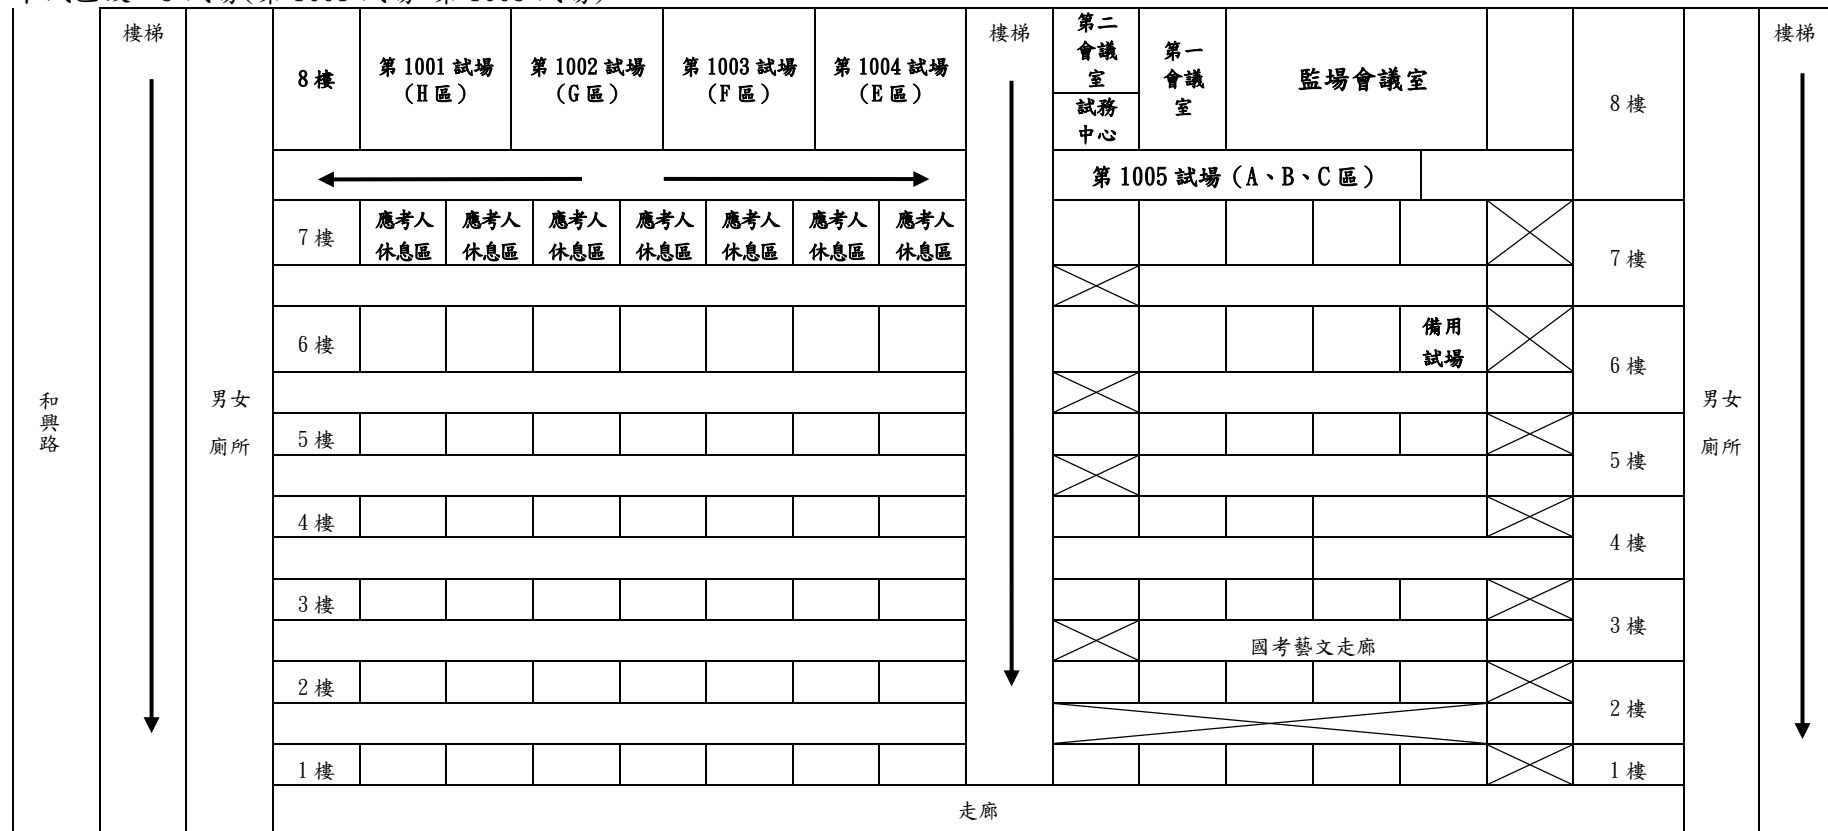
和興路

樓梯

男女廁所

8 樓

第 1001 試場（H 區）

第 1002 試場（G 區）

第 1003 試場（F 區）

第 1004 試場（E 區）

樓梯

第二會議室

試務中心

第一會議室

監場會議室

第 1005 試場（A、B、C 區）

8 樓

7 樓

應考人休息區

應考人休息區

應考人休息區

應考人休息區

應考人休息區

應考人休息區

應考人休息區

7 樓

6 樓

備用試場

6 樓

5 樓

5 樓

4 樓

4 樓

3 樓

國考藝文走廊

3 樓

2 樓

2 樓

1 樓

1 樓

走廊

男女廁所

樓梯